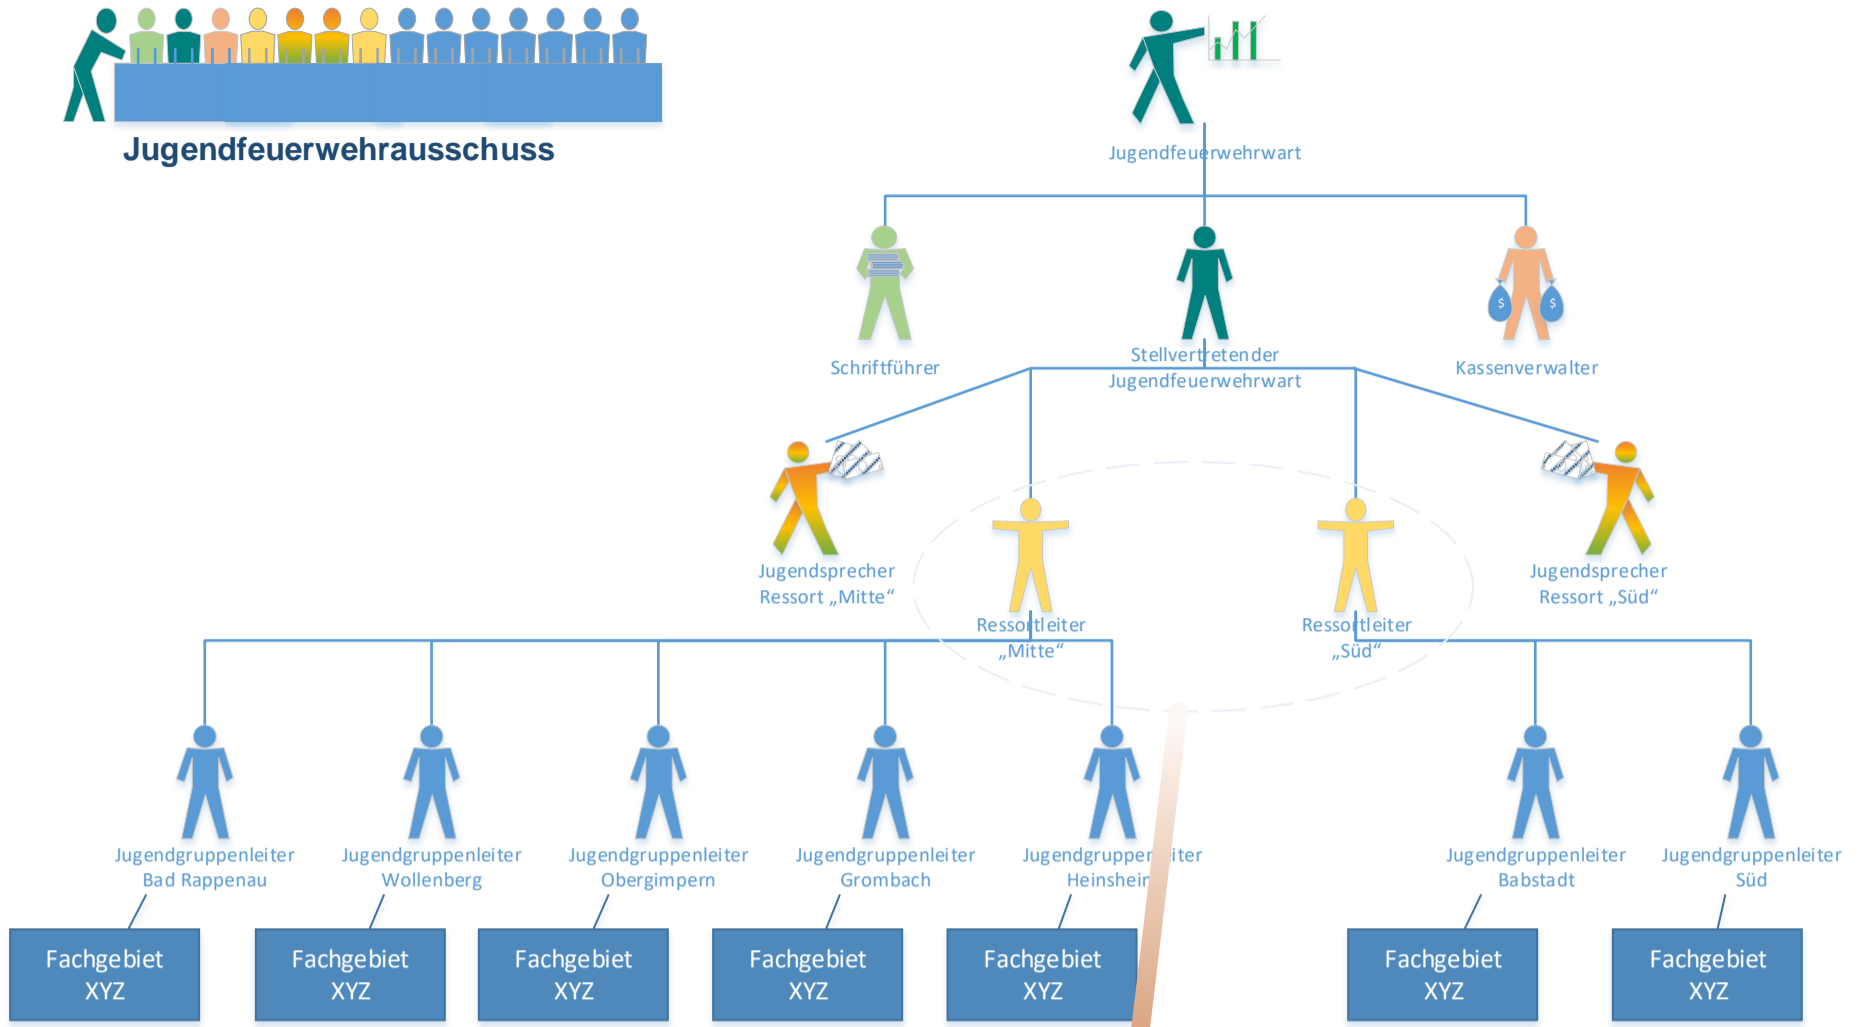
Jugendfeuerwehrausschuss

Jugendfeuerwehrwart

Schriftführer

Stellvertretender Jugendfeuerwehrwart

Kassenverwalter

Jugendsprecher Ressort „Mitte“

Ressortleiter „Mitte“

Ressortleiter „Süd“

Jugendsprecher Ressort „Süd“

Jugendgruppenleiter Bad Rappenau

Jugendgruppenleiter Wollenberg

Jugendgruppenleiter Obergimpern

Jugendgruppenleiter Grombach

Jugendgruppen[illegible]iter Heinshei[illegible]

Jugendgruppenleiter Babstadt

Jugendgruppenleiter Süd

Fachgebiet XYZ

Fachgebiet XYZ

Fachgebiet XYZ

Fachgebiet XYZ

Fachgebiet XYZ

Fachgebiet XYZ

Fachgebiet XYZ